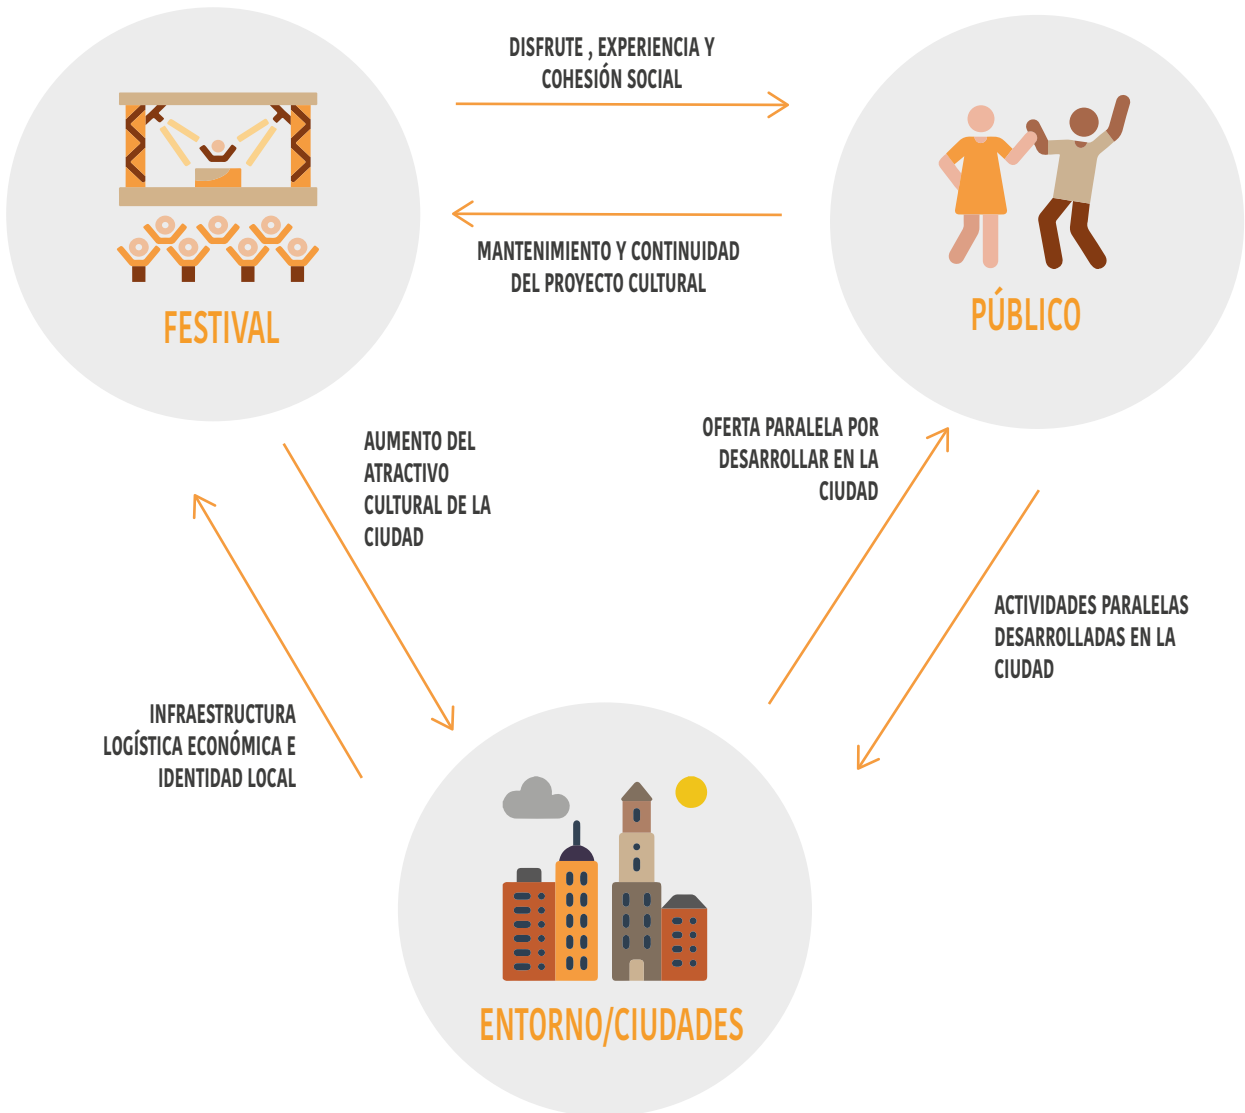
FESTIVAL

DISFRUTE , EXPERIENCIA Y COHESIÓN SOCIAL

MANTENIMIENTO Y CONTINUIDAD DEL PROYECTO CULTURAL

PÚBLICO

AUMENTO DEL ATRACTIVO CULTURAL DE LA CIUDAD

OFERTA PARALELA POR DESARROLLAR EN LA CIUDAD

ACTIVIDADES PARALELAS DESARROLLADAS EN LA CIUDAD

INFRAESTRUCTURA LOGÍSTICA ECONÓMICA E IDENTIDAD LOCAL

ENTORNO/CIUDADES